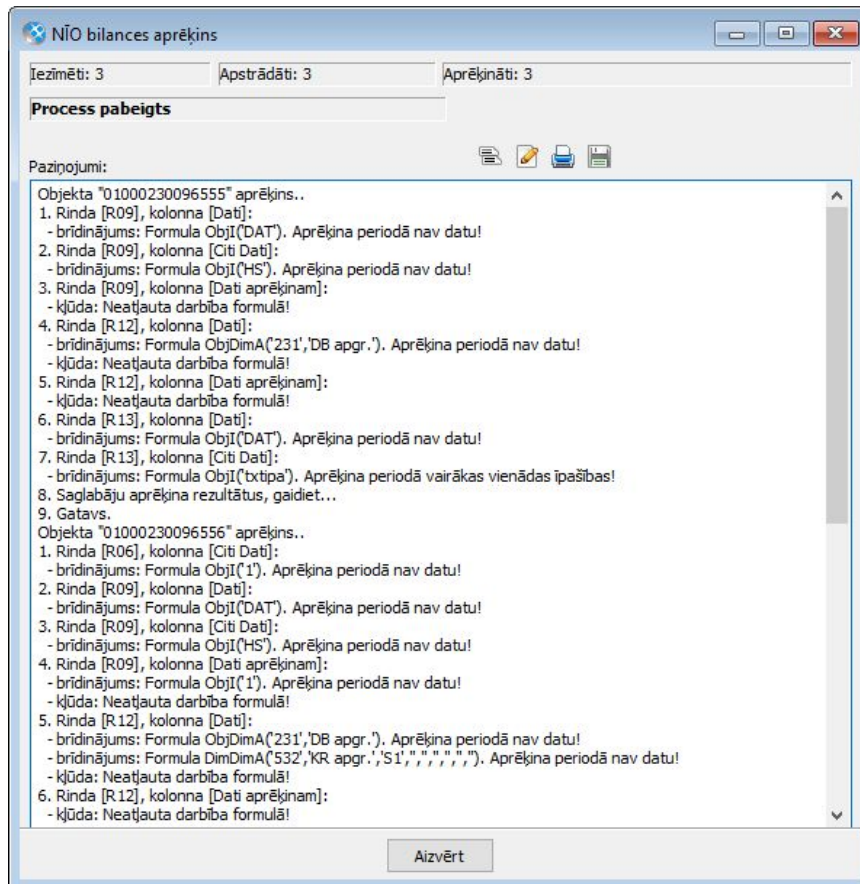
NĪO bilances aprēķins

Iezīmēti: 3
Apstrādāti: 3
Aprēķināti: 3

Process pabeigts

Paziņojumi:

Objekta "01000230096555" aprēķins..
1. Rinda [R09], kolonna [Dati]:
- brīdinājums: Formula ObjI('DAT'). Aprēķina periodā nav datu!
2. Rinda [R09], kolonna [Citi Dati]:
- brīdinājums: Formula ObjI('HS'). Aprēķina periodā nav datu!
3. Rinda [R09], kolonna [Dati aprēķinam]:
- kļūda: Neatļauta darbība formulā!
4. Rinda [R12], kolonna [Dati]:
- brīdinājums: Formula ObjDimA('231','DB apgr.'). Aprēķina periodā nav datu!
- kļūda: Neatļauta darbība formulā!
5. Rinda [R12], kolonna [Dati aprēķinam]:
- kļūda: Neatļauta darbība formulā!
6. Rinda [R13], kolonna [Dati]:
- brīdinājums: Formula ObjI('DAT'). Aprēķina periodā nav datu!
7. Rinda [R13], kolonna [Citi Dati]:
- brīdinājums: Formula ObjI('txtipa'). Aprēķina periodā vairākas vienādas īpašības!
8. Saglabāju aprēķina rezultātus, gaidiet...
9. Gatavs.
Objekta "01000230096556" aprēķins..
1. Rinda [R06], kolonna [Citi Dati]:
- brīdinājums: Formula ObjI('1'). Aprēķina periodā nav datu!
2. Rinda [R09], kolonna [Dati]:
- brīdinājums: Formula ObjI('DAT'). Aprēķina periodā nav datu!
3. Rinda [R09], kolonna [Citi Dati]:
- brīdinājums: Formula ObjI('HS'). Aprēķina periodā nav datu!
4. Rinda [R09], kolonna [Dati aprēķinam]:
- brīdinājums: Formula ObjI('1'). Aprēķina periodā nav datu!
- kļūda: Neatļauta darbība formulā!
5. Rinda [R12], kolonna [Dati]:
- brīdinājums: Formula ObjDimA('231','DB apgr.'). Aprēķina periodā nav datu!
- brīdinājums: Formula DimDimA('532','KR apgr.','S1','','','','',''). Aprēķina periodā nav datu!
- kļūda: Neatļauta darbība formulā!
6. Rinda [R12], kolonna [Dati aprēķinam]:
- kļūda: Neatļauta darbība formulā!

Aizvērt